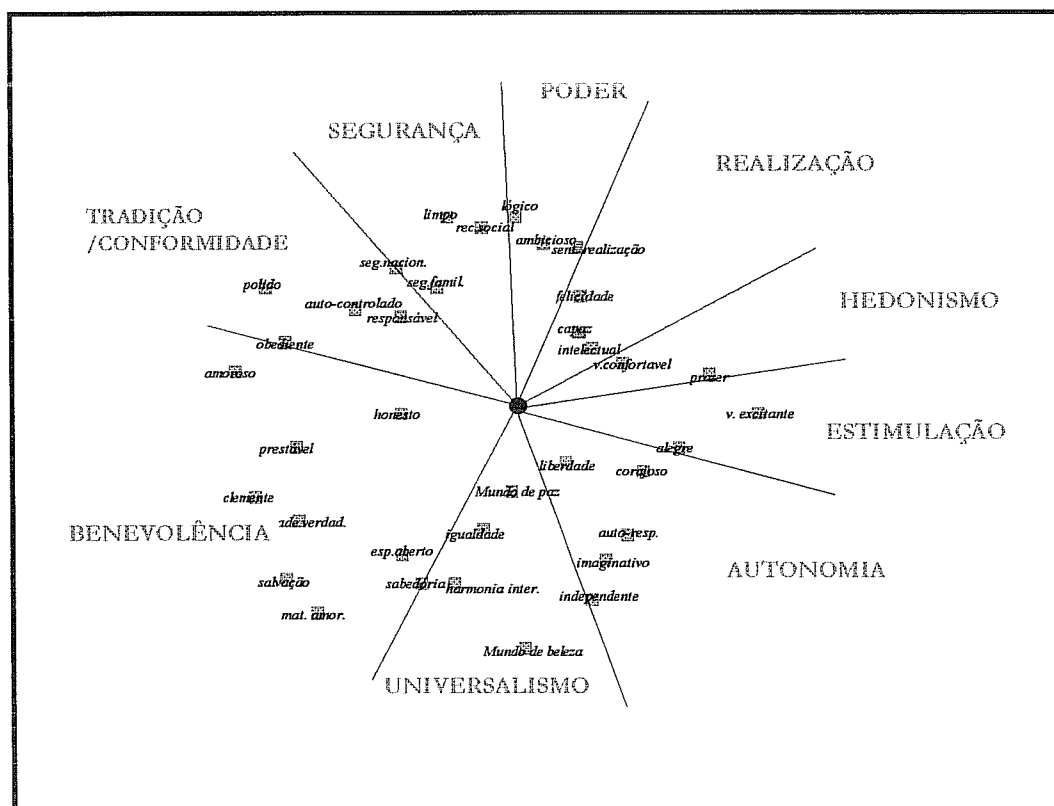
PODER

SEGURANÇA

REALIZAÇÃO

TRADIÇÃO /CONFORMIDADE

limpo

lógico

rec.social

ambicioso

sent.realização

seg.nacion.

seg.famil.

polido

auto-controlado

responsável

felicidade

HEDONISMO

capaz

intelectual

obediente

v.confortavel

prazer

amoroso

v. excitante

honesto

ESTIMULAÇÃO

prestável

alegre

liberdade

corajoso

Mundo de paz

clemente

ade.verdad.

BENEVOLÊNCIA

igualdade

auto-resp.

esp.aberto

imaginativo

AUTONOMIA

salvação

sabedoria

harmonia inter.

independente

mat. amor.

Mundo de beleza

UNIVERSALISMO